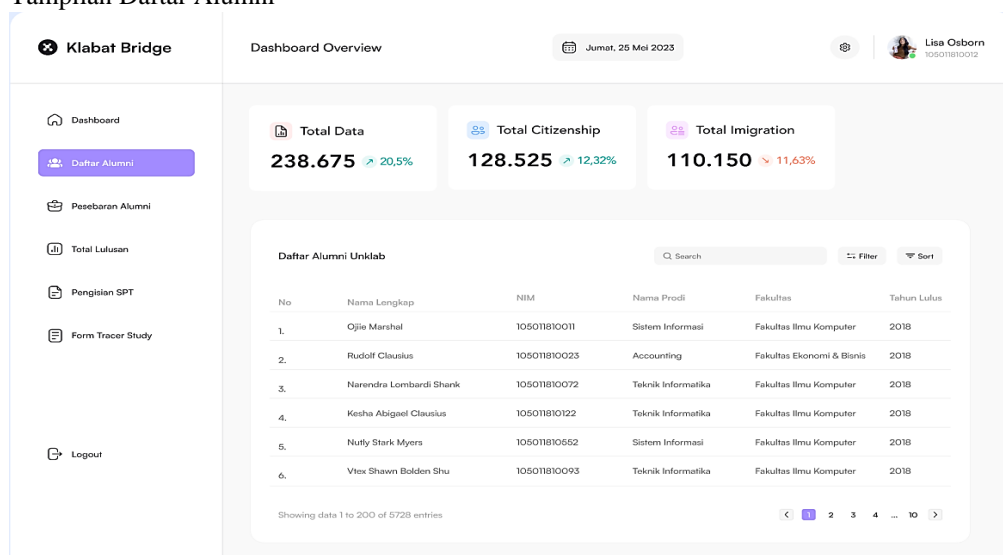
Tampilan Daftar Alumni

Klabat Bridge

Dashboard Overview

Jumat, 25 Mei 2023

Lisa Osborn
105011810012

Dashboard

Daftar Alumni

Pesebaran Alumni

Total Lulusan

Pengisian SPT

Form Tracer Study

Logout

Total Data
238.675 ↗ 20,5%

Total Citizenship
128.525 ↗ 12,32%

Total Imigration
110.150 ↘ 11,63%

Daftar Alumni Unklab

Search

Filter

Sort

| No | Nama Lengkap | NIM | Nama Prodi | Fakultas | Tahun Lulus |
|---|---|---|---|---|---|
| 1. | Ojiie Marshal | 105011810011 | Sistem Informasi | Fakultas Ilmu Komputer | 2018 |
| 2. | Rudolf Clausius | 105011810023 | Accounting | Fakultas Ekonomi & Bisnis | 2018 |
| 3. | Narendra Lombardi Shank | 105011810072 | Teknik Informatika | Fakultas Ilmu Komputer | 2018 |
| 4. | Kesha Abigael Clausius | 105011810122 | Teknik Informatika | Fakultas Ilmu Komputer | 2018 |
| 5. | Nutly Stark Myers | 105011810552 | Sistem Informasi | Fakultas Ilmu Komputer | 2018 |
| 6. | Vtex Shawn Bolden Shu | 105011810093 | Teknik Informatika | Fakultas Ilmu Komputer | 2018 |

Showing data 1 to 200 of 5728 entries

< 1 2 3 4 ... 10 >